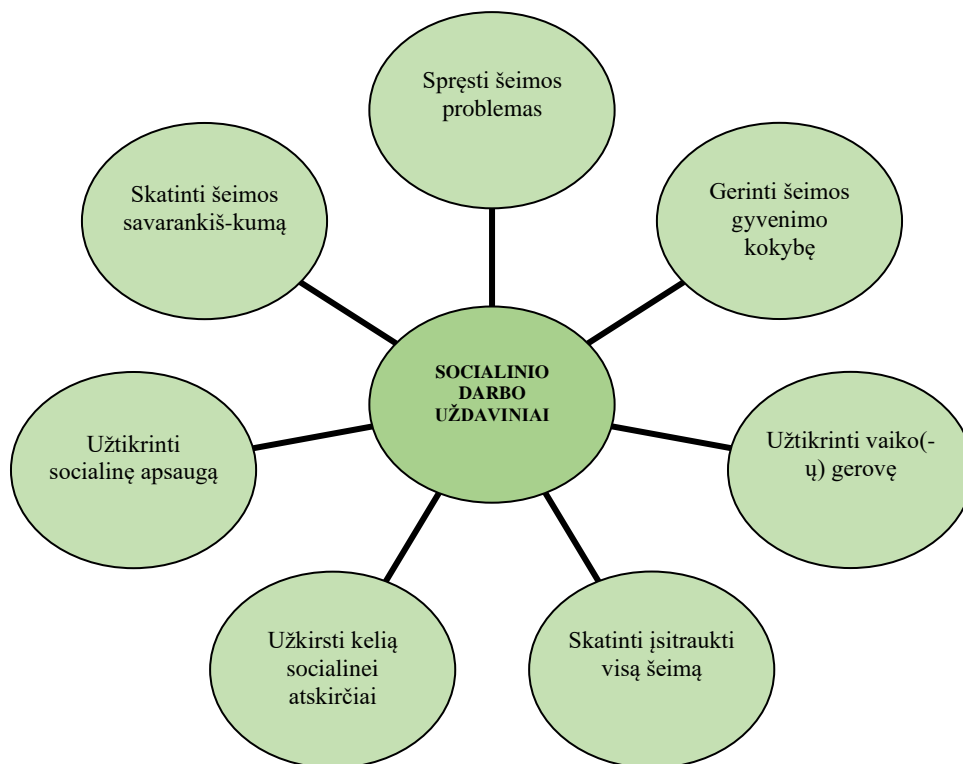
SOCIALINIO DARBO UŽDAVINIAI

Spręsti šeimos problemas

Gerinti šeimos gyvenimo kokybę

Užtikrinti vaiko(-ų) gerovę

Skatinti įsitraukti visą šeimą

Užkirsti kelią socialinei atskirčiai

Užtikrinti socialinę apsaugą

Skatinti šeimos savarankiš-kumą